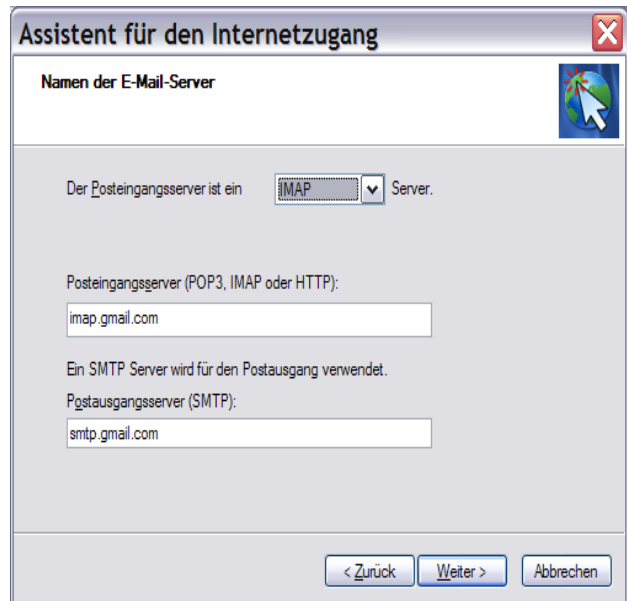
Assistent für den Internetzugang

Namen der E-Mail-Server

Der Posteingangsserver ist ein IMAP Server.

Posteingangsserver (POP3, IMAP oder HTTP):

imap.gmail.com

Ein SMTP Server wird für den Postausgang verwendet.

Postausgangsserver (SMTP):

smtp.gmail.com

< Zurück | Weiter > | Abbrechen